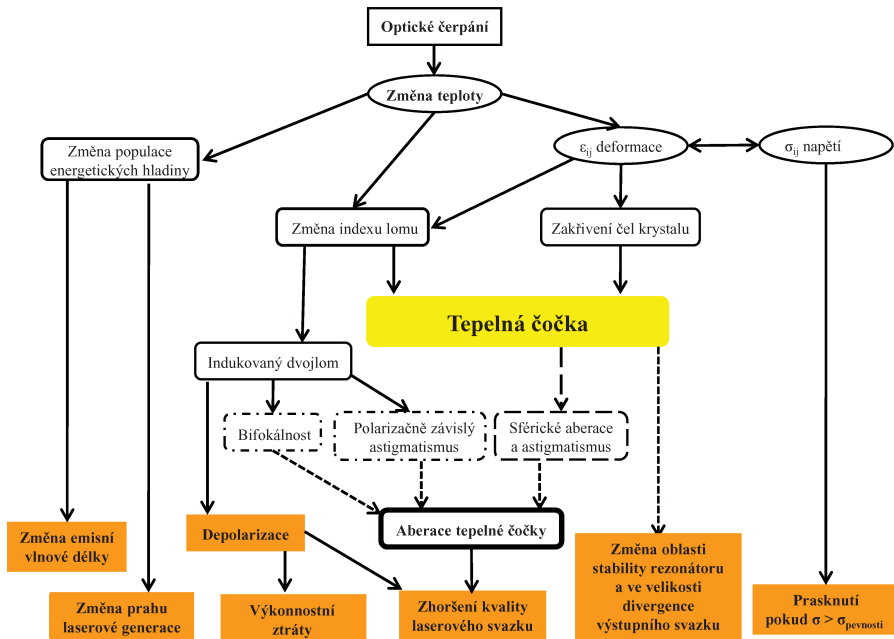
Optické čerpání

Změna teploty

Změna populace energetických hladiny

$\varepsilon_{ij}$ deformace

$\sigma_{ij}$ napětí

Změna indexu lomu

Zakřivení čel krystalu

Tepelná čočka

Indukovaný dvojlom

Bifokálnost

Polarizačně závislý astigmatismus

Sférické aberace a astigmatismus

Změna emisní vlnové délky

Depolarizace

Aberace tepelné čočky

Změna oblasti stability rezonátoru a ve velikosti divergence výstupního svazku

Změna prahu laserové generace

Výkonnostní ztráty

Zhoršení kvality laserového svazku

Prasknutí pokud $\sigma > \sigma_{pevnosti}$